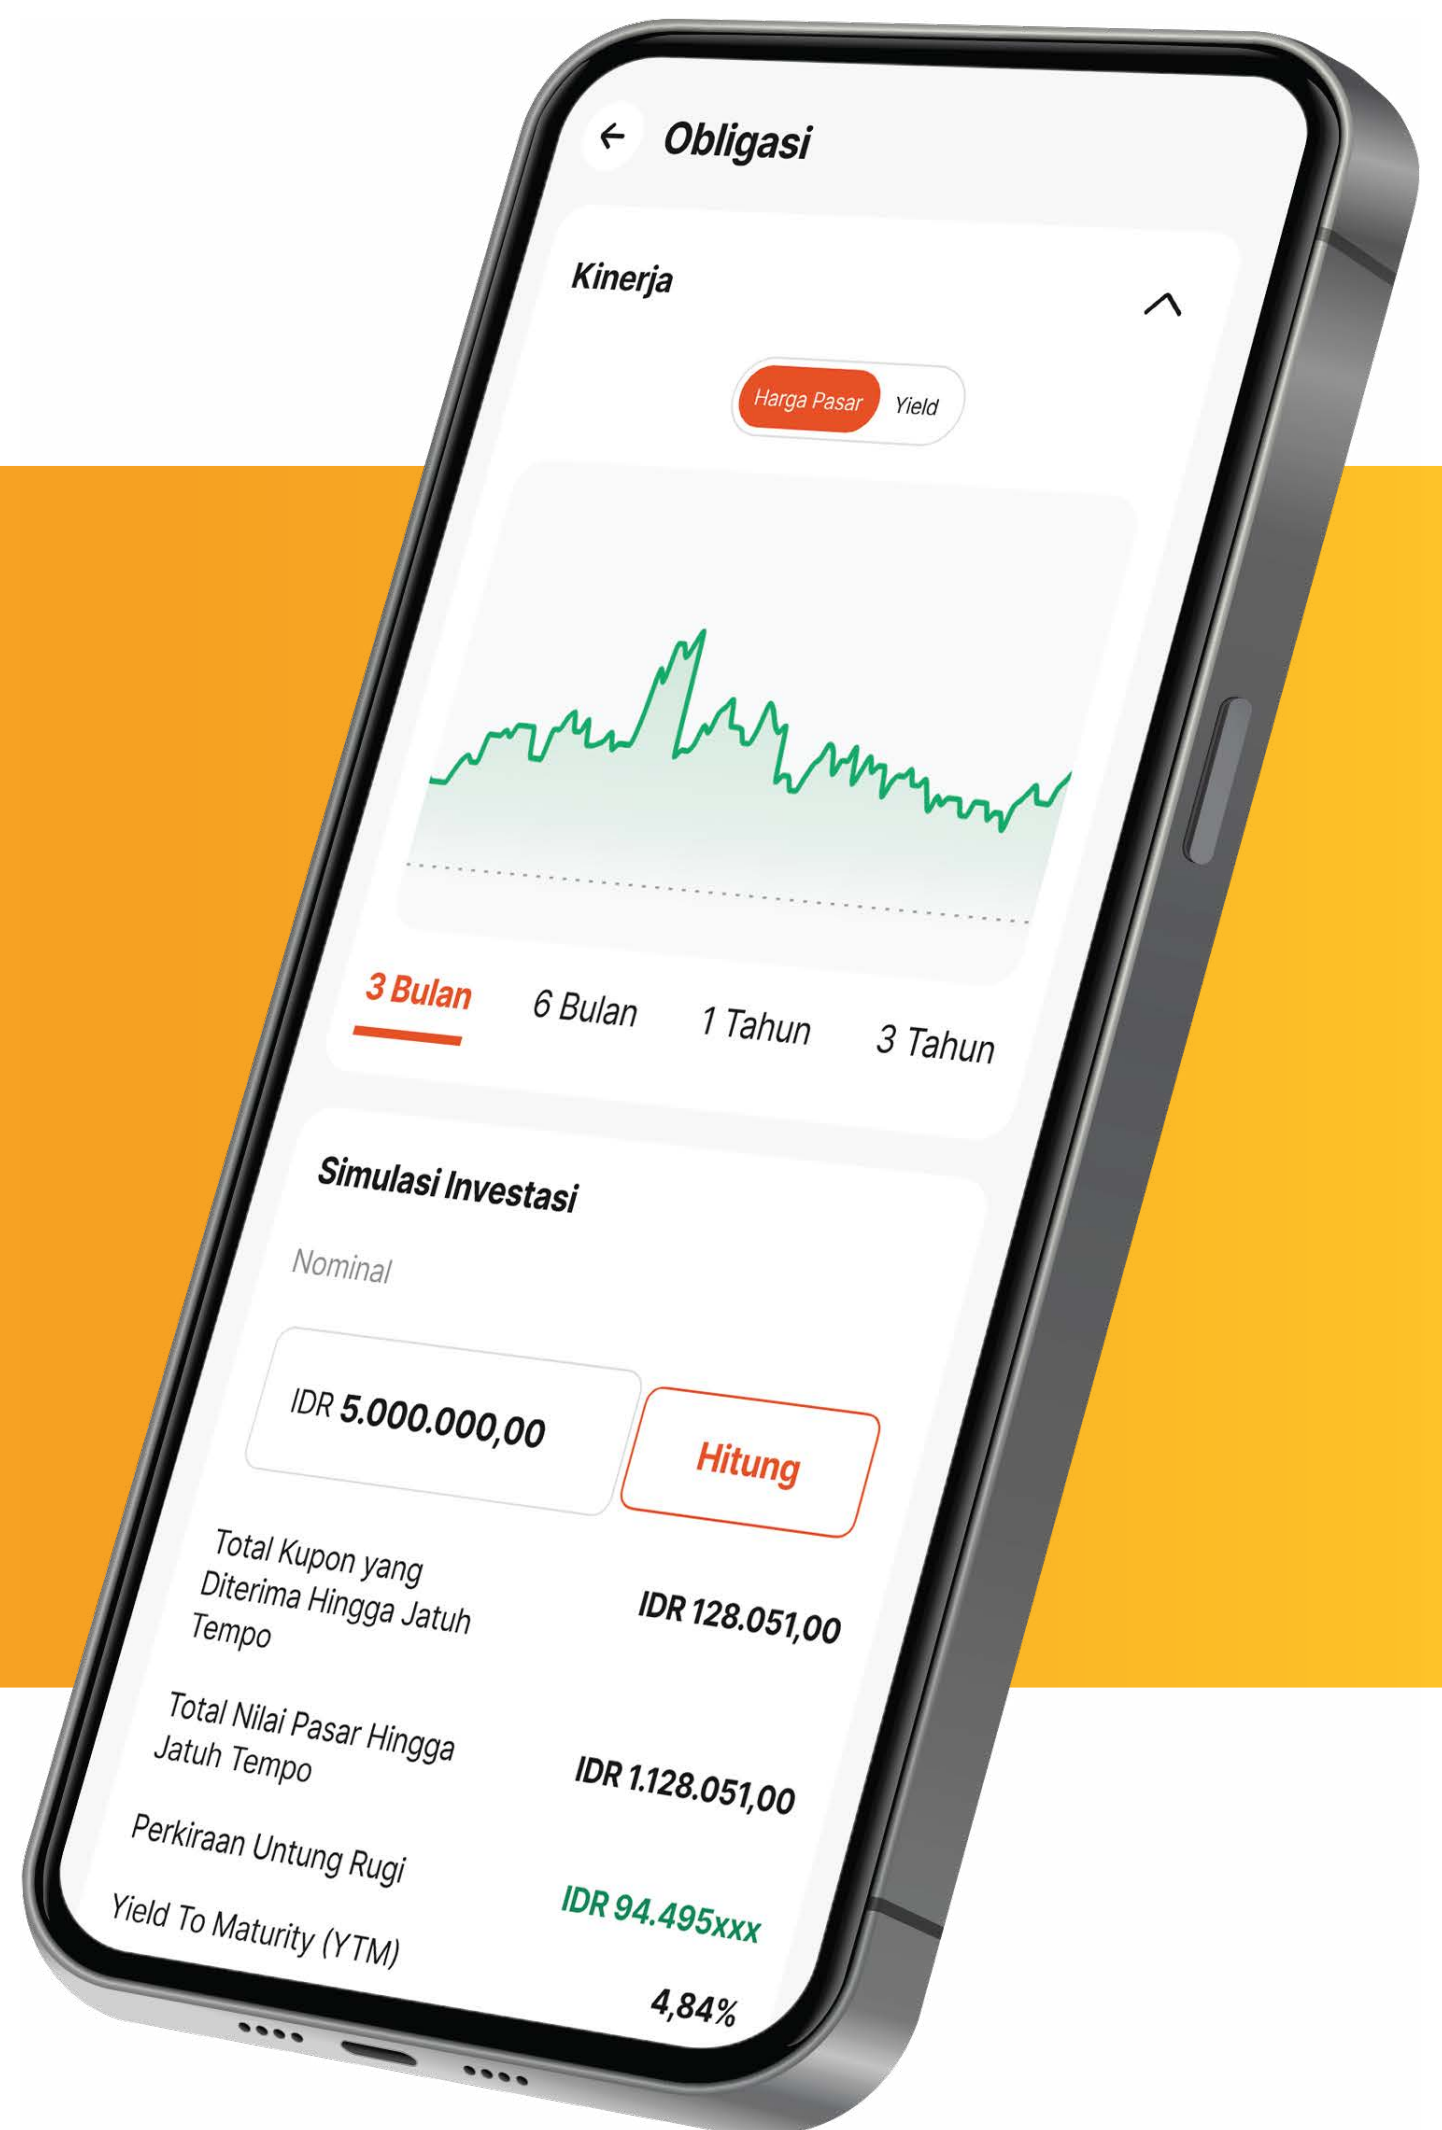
Obligasi

Kinerja

Harga Pasar Yield

3 Bulan 6 Bulan 1 Tahun 3 Tahun

Simulasi Investasi

Nominal

IDR 5.000.000,00

Hitung

Total Kupon yang Diterima Hingga Jatuh Tempo IDR 128.051,00

Total Nilai Pasar Hingga Jatuh Tempo IDR 1.128.051,00

Perkiraan Untung Rugi IDR 94.495xxx

Yield To Maturity (YTM) 4,84%